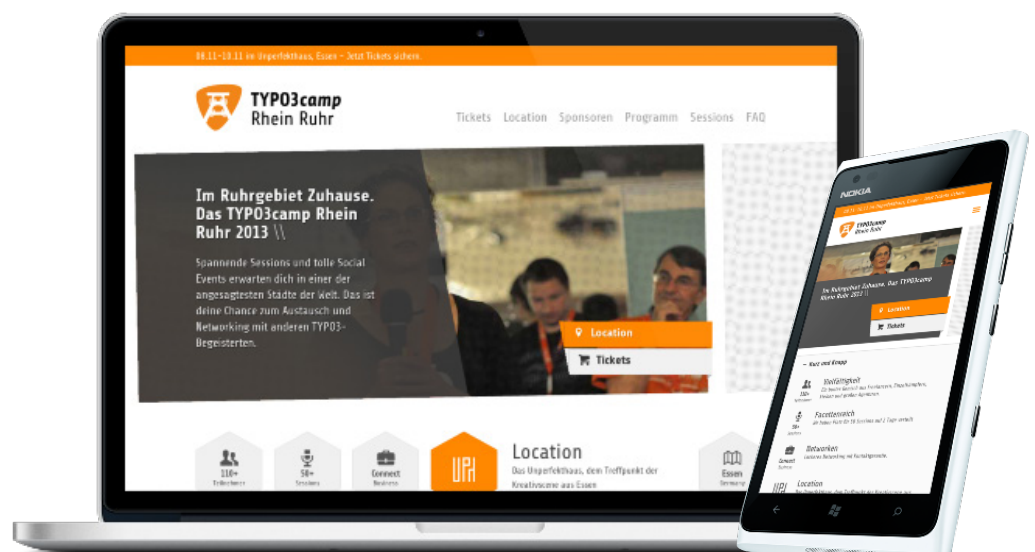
08.11–10.11 im Unperfekthaus, Essen – Jetzt Tickets sichern.

TYPO3camp Rhein Ruhr

Tickets Location Sponsoren Programm Sessions FAQ

Im Ruhrgebiet Zuhause. Das TYPO3camp Rhein Ruhr 2013 \\

Spannende Sessions und tolle Social Events erwarten dich in einer der angesagtesten Städte der Welt. Das ist deine Chance zum Austausch und Networking mit anderen TYPO3-Begeisterten.

Location

Tickets

110+ Teilnehmer

50+ Sessions

Connect Business

Location

Das Unperfekthaus, dem Treffpunkt der Kreativszene aus Essen

Essen Germany

NOKIA

TYPO3camp Rhein Ruhr

Im Ruhrgebiet Zuhause. Das TYPO3camp Rhein Ruhr 2013 \\

Location

Tickets

Kurz und Knapp

110+ Teilnehmer

Vielfältigkeit

50+ Sessions

Facettenreich

Connect Business

Networken

Location